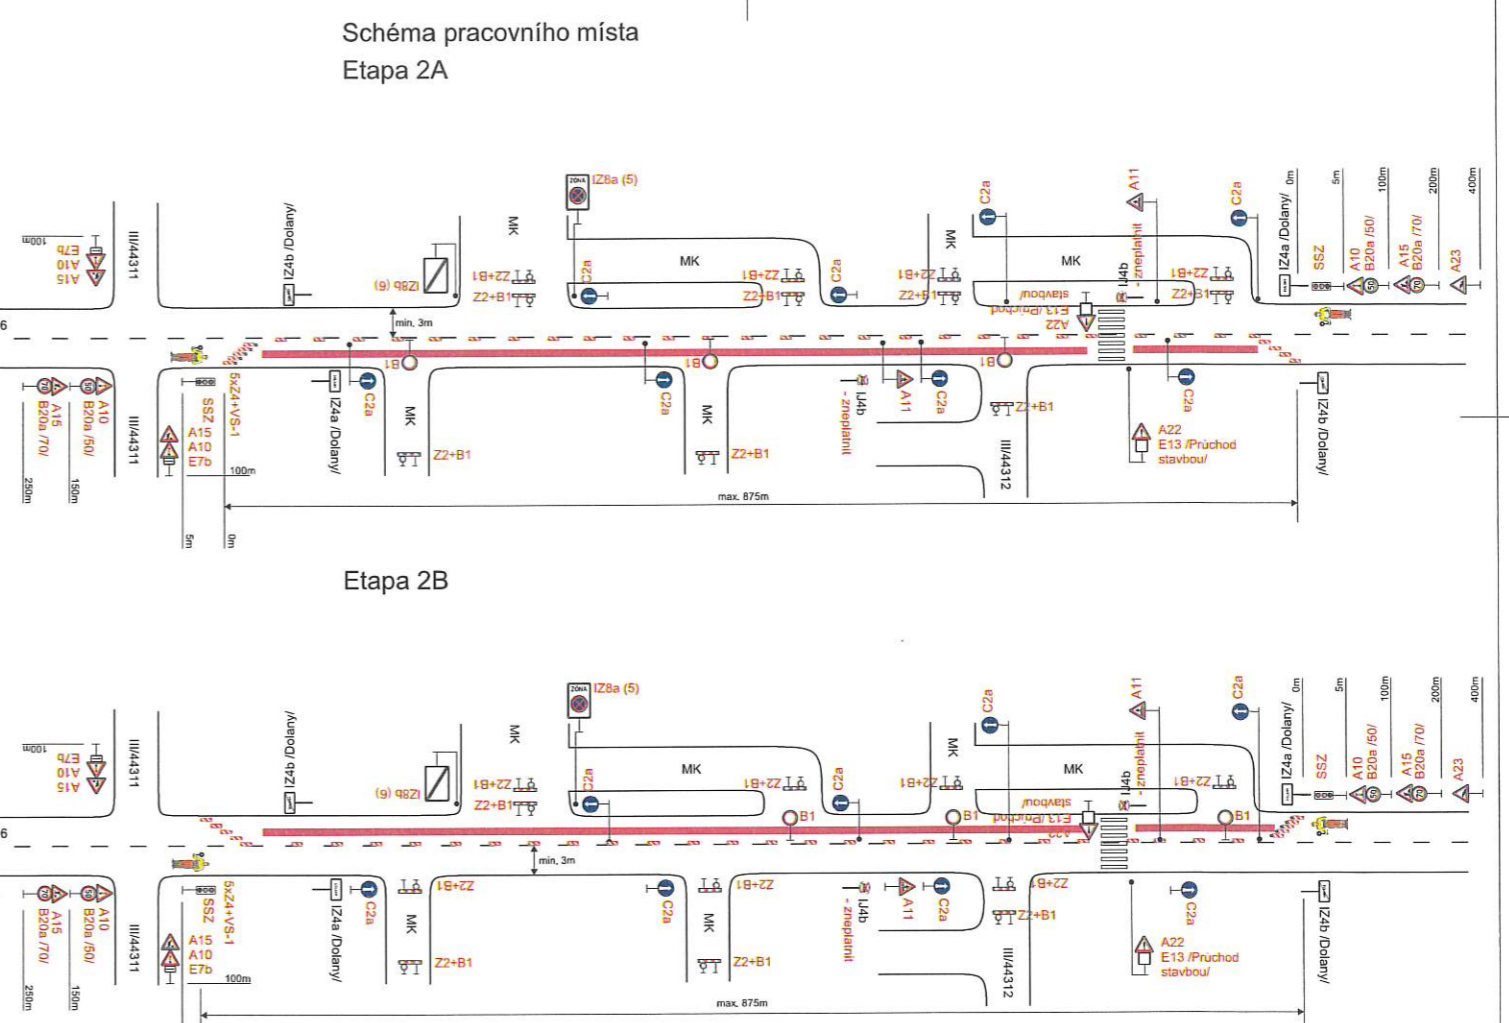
Schéma pracovního místa
Etapa 2A

IZ8a (5)
A15 A10 E7b 100m
III/44311
IZ4b /Dolany/
IZ8b (6)
MK
Z2+B1
Z2+B1
C2a
MK
Z2+B1
Z2+B1
C2a
MK
Z2+B1
Z2+B1
C2a
MK
E13 /Průchod stavbou/
A22
IJ4b - zneplatnit
A11
Z2+B1
Z2+B1
C2a
IZ4a /Dolany/
SSZ
A10 B20a /50/
A15 B20a /70/
A23
0m
5m
100m
200m
400m
min. 3m
B1
B1
B1
A15 B20a /70/
A10 B20a /50/
III/44311
SSZ
5xZ4+VS-1
A15 A10 E7b
100m
IZ4a /Dolany/
C2a
MK
Z2+B1
C2a
MK
Z2+B1
IJ4b - zneplatnit
A11
C2a
Z2+B1
III/44312
A22
E13 /Průchod stavbou/
C2a
IZ4b /Dolany/
max. 875m
250m
150m
5m
0m

Etapa 2B

IZ8a (5)
A15 A10 E7b 100m
III/44311
IZ4b /Dolany/
IZ8b (6)
MK
Z2+B1
Z2+B1
C2a
MK
Z2+B1
C2a
MK
Z2+B1
C2a
MK
E13 /Průchod stavbou/
A22
IJ4b - zneplatnit
A11
Z2+B1
C2a
IZ4a /Dolany/
SSZ
A10 B20a /50/
A15 B20a /70/
A23
0m
5m
100m
200m
400m
B1
B1
B1
min. 3m
A15 B20a /70/
A10 B20a /50/
III/44311
SSZ
5xZ4+VS-1
A15 A10 E7b
100m
IZ4a /Dolany/
C2a
Z2+B1
MK
Z2+B1
C2a
Z2+B1
MK
Z2+B1
IJ4b - zneplatnit
A11
C2a
Z2+B1
Z2+B1
III/44312
A22
E13 /Průchod stavbou/
C2a
IZ4b /Dolany/
max. 875m
250m
150m